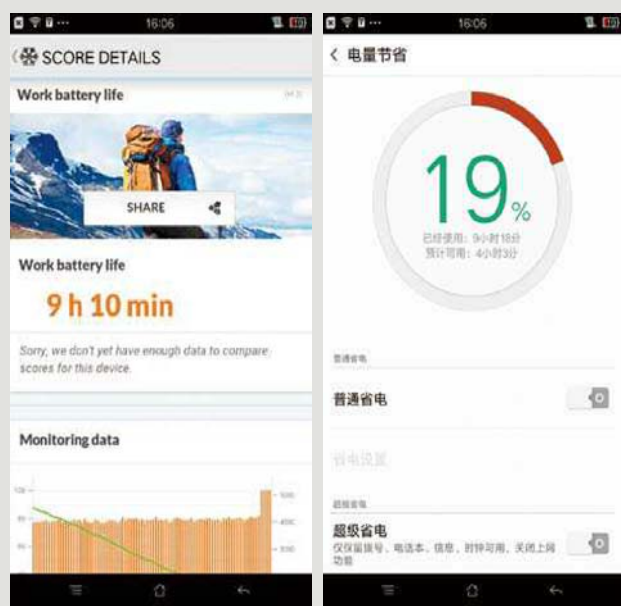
16:06

SCORE DETAILS

Work battery life

SHARE

Work battery life

9 h 10 min

Sorry, we don't yet have enough data to compare scores for this device.

Monitoring data

100

80

60

50C

45C

30C

16:06

< 电量节省

19%

已经使用：9小时18分

预计可用：4小时3分

普通省电

普通省电

省电设置

超级省电

超级省电

仅保留拨号、电话本、信息、时钟可用，关闭上网功能